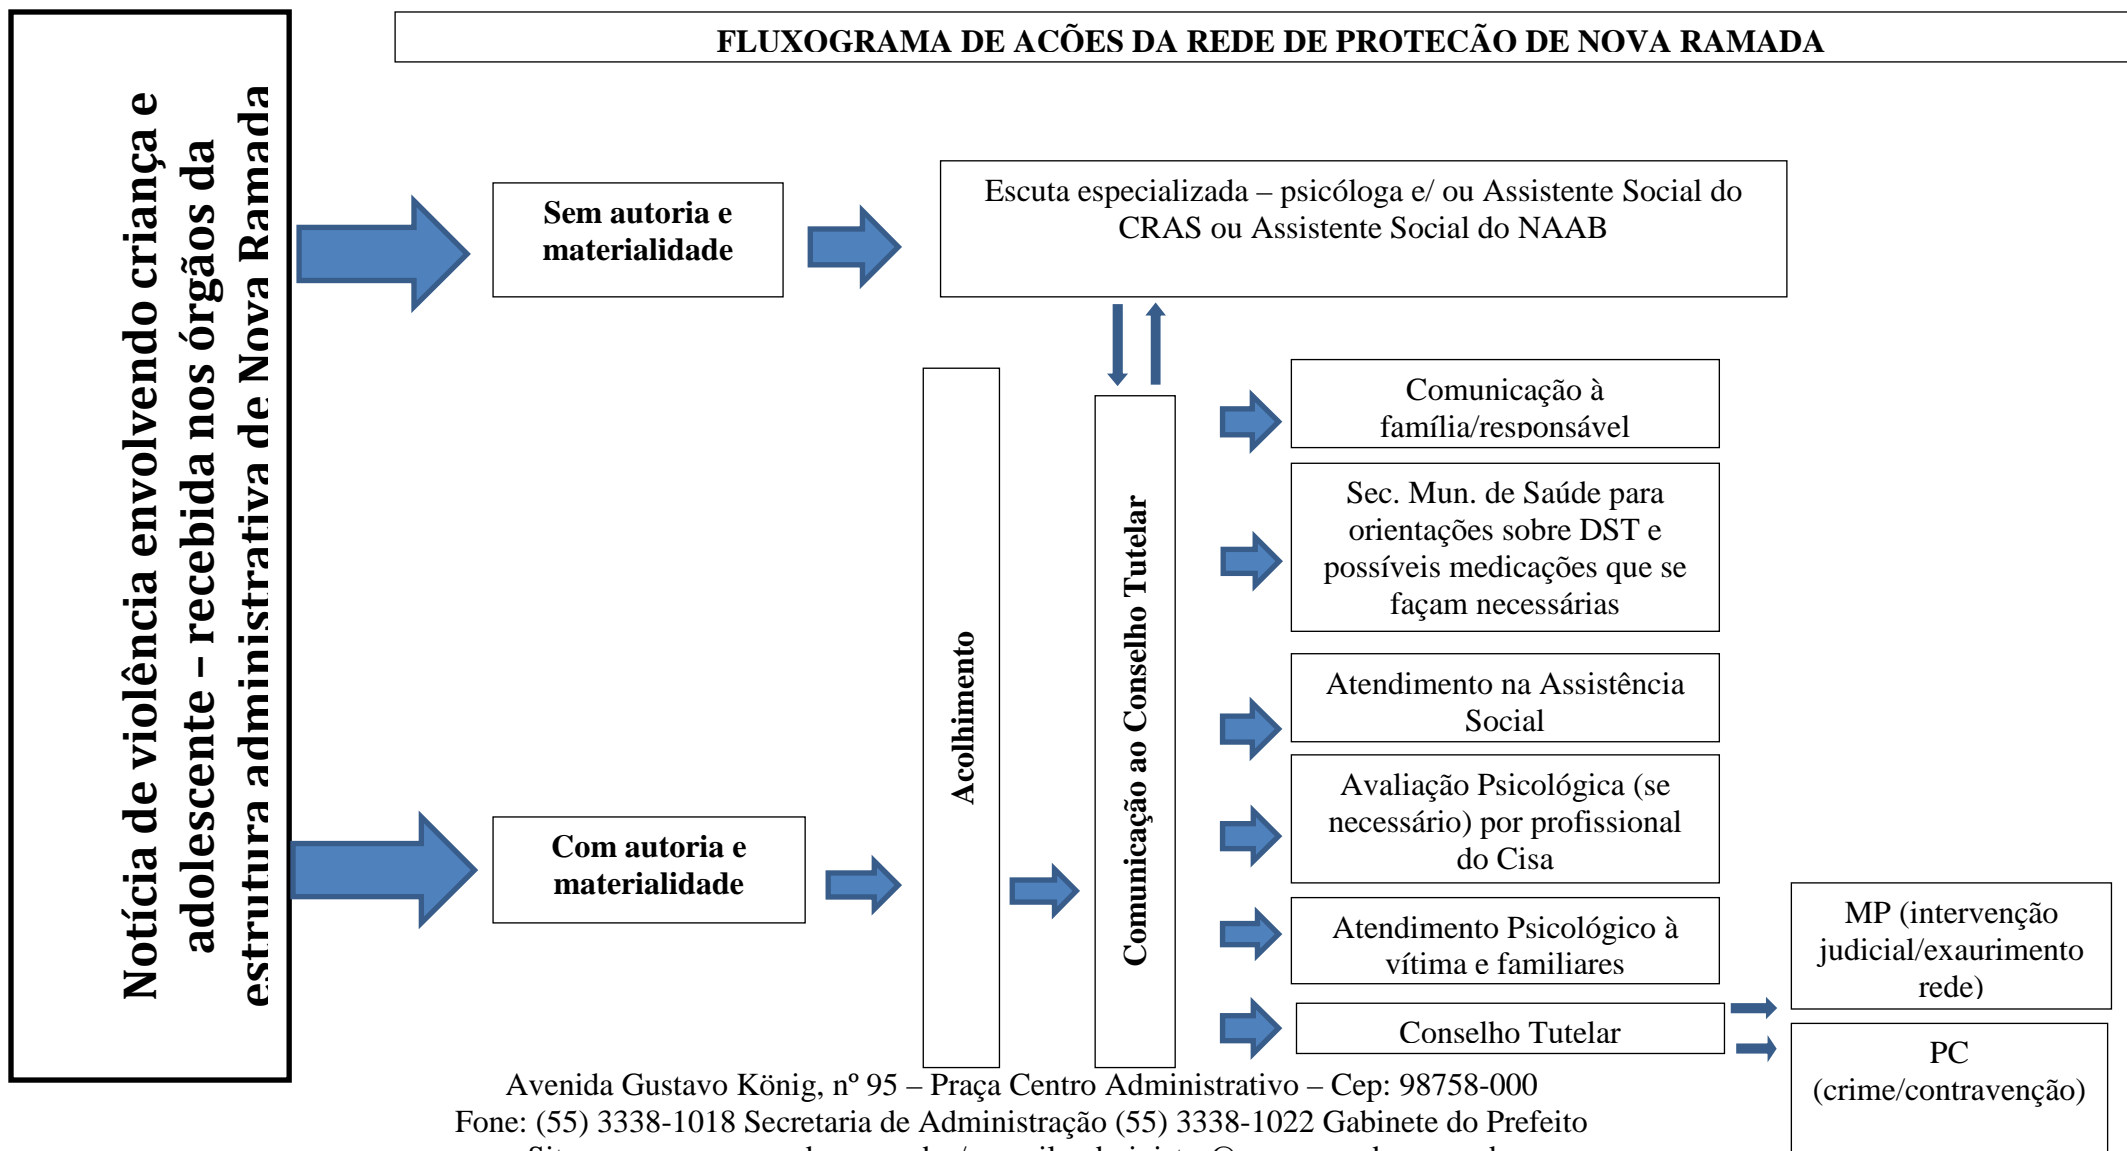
FLUXOGRAMA DE ACÕES DA REDE DE PROTECÃO DE NOVA RAMADA

Notícia de violência envolvendo criança e adolescente – recebida nos órgãos da estrutura administrativa de Nova Ramada

Sem autoria e materialidade

Escuta especializada – psicóloga e/ ou Assistente Social do CRAS ou Assistente Social do NAAB

Com autoria e materialidade

Acolhimento

Comunicação ao Conselho Tutelar

Comunicação à família/responsável

Sec. Mun. de Saúde para orientações sobre DST e possíveis medicações que se façam necessárias

Atendimento na Assistência Social

Avaliação Psicológica (se necessário) por profissional do Cisa

Atendimento Psicológico à vítima e familiares

Conselho Tutelar

MP (intervenção judicial/exaurimento rede)

PC (crime/contravenção)

Avenida Gustavo König, nº 95 – Praça Centro Administrativo – Cep: 98758-000
Fone: (55) 3338-1018 Secretaria de Administração (55) 3338-1022 Gabinete do Prefeito
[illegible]